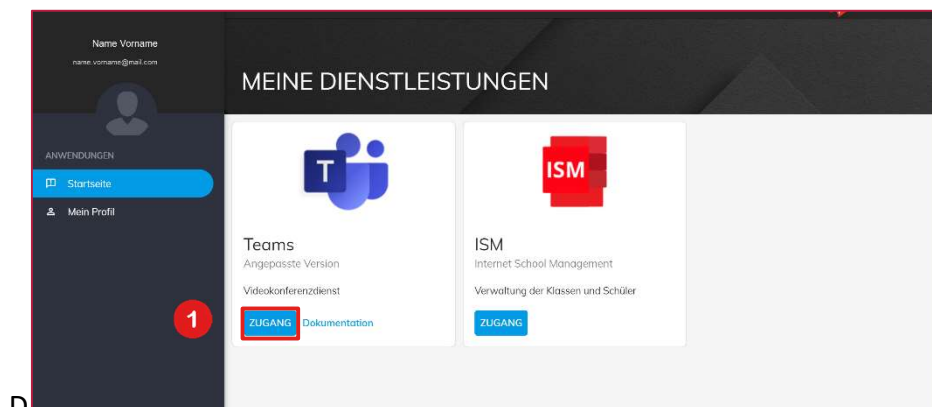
Name Vorname
name.vorname@mail.com

ANWENDUNGEN
Startseite
Mein Profil

MEINE DIENSTLEISTUNGEN

T
Teams
Angepasste Version
Videokonferenzdienst
1
ZUGANG Dokumentation

ISM
ISM
Internet School Management
Verwaltung der Klassen und Schüler
ZUGANG

D